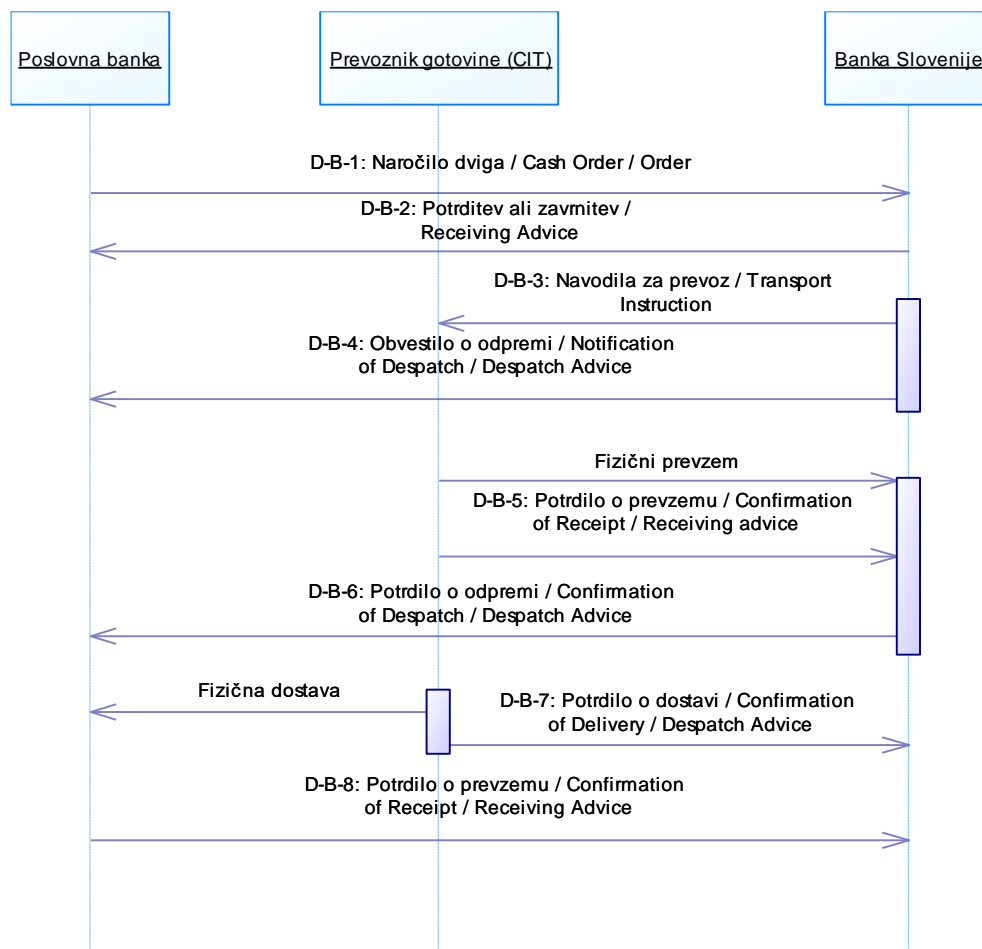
Poslovna banka

Prevoznik gotovine (CIT)

Banka Slovenije

D-B-1: Naročilo dviga / Cash Order / Order

D-B-2: Potrditev ali zavrnitev / Receiving Advice

D-B-3: Navodila za prevoz / Transport Instruction

D-B-4: Obvestilo o odpremi / Notification of Despatch / Despatch Advice

Fizični prevzem

D-B-5: Potrdilo o prevzemu / Confirmation of Receipt / Receiving advice

D-B-6: Potrdilo o odpremi / Confirmation of Despatch / Despatch Advice

Fizična dostava

D-B-7: Potrdilo o dostavi / Confirmation of Delivery / Despatch Advice

D-B-8: Potrdilo o prevzemu / Confirmation of Receipt / Receiving Advice